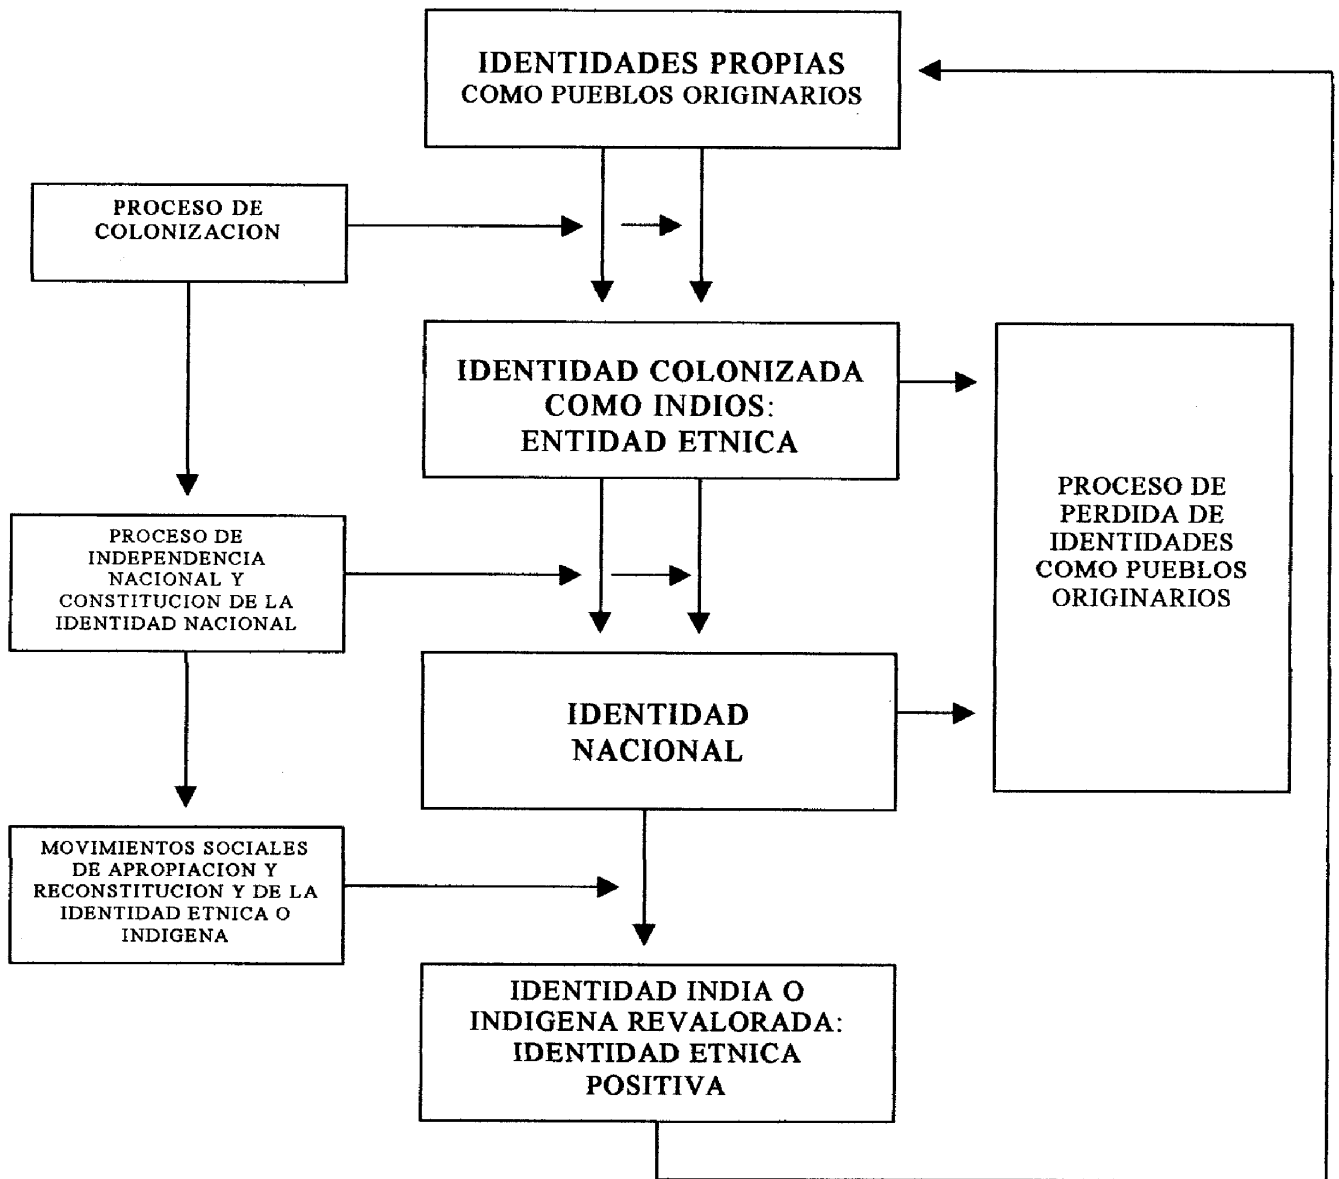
IDENTIDADES PROPIAS
COMO PUEBLOS ORIGINARIOS

PROCESO DE COLONIZACION

IDENTIDAD COLONIZADA COMO INDIOS: ENTIDAD ETNICA

PROCESO DE PERDIDA DE IDENTIDADES COMO PUEBLOS ORIGINARIOS

PROCESO DE INDEPENDENCIA NACIONAL Y CONSTITUCION DE LA IDENTIDAD NACIONAL

IDENTIDAD NACIONAL

MOVIMIENTOS SOCIALES DE APROPIACION Y RECONSTITUCION Y DE LA IDENTIDAD ETNICA O INDIGENA

IDENTIDAD INDIA O INDIGENA REVALORADA: IDENTIDAD ETNICA POSITIVA